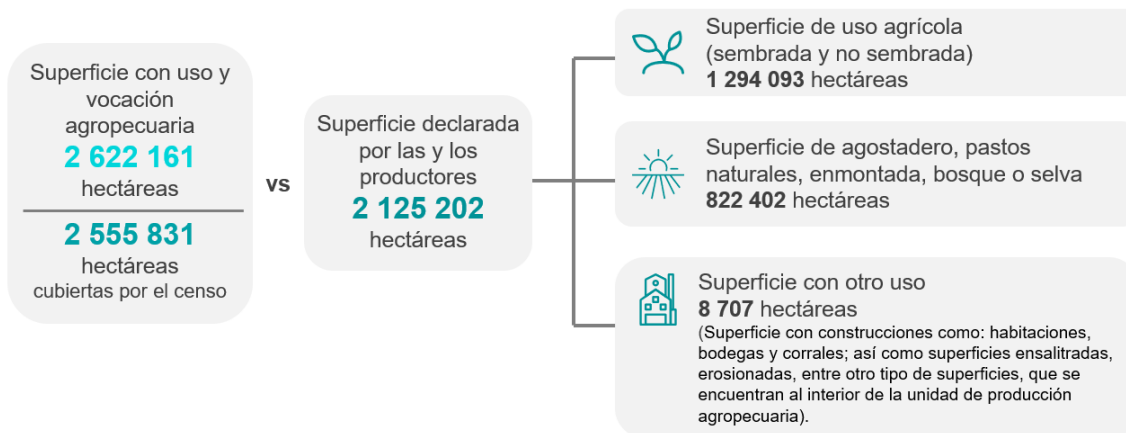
Superficie con uso y vocación agropecuaria
2 622 161
hectáreas

2 555 831
hectáreas
cubiertas por el censo

vs

Superficie declarada por las y los productores
2 125 202
hectáreas

Superficie de uso agrícola (sembrada y no sembrada)
1 294 093 hectáreas

Superficie de agostadero, pastos naturales, enmontada, bosque o selva
822 402 hectáreas

Superficie con otro uso
8 707 hectáreas
(Superficie con construcciones como: habitaciones, bodegas y corrales; así como superficies ensalitradas, erosionadas, entre otro tipo de superficies, que se encuentran al interior de la unidad de producción agropecuaria).